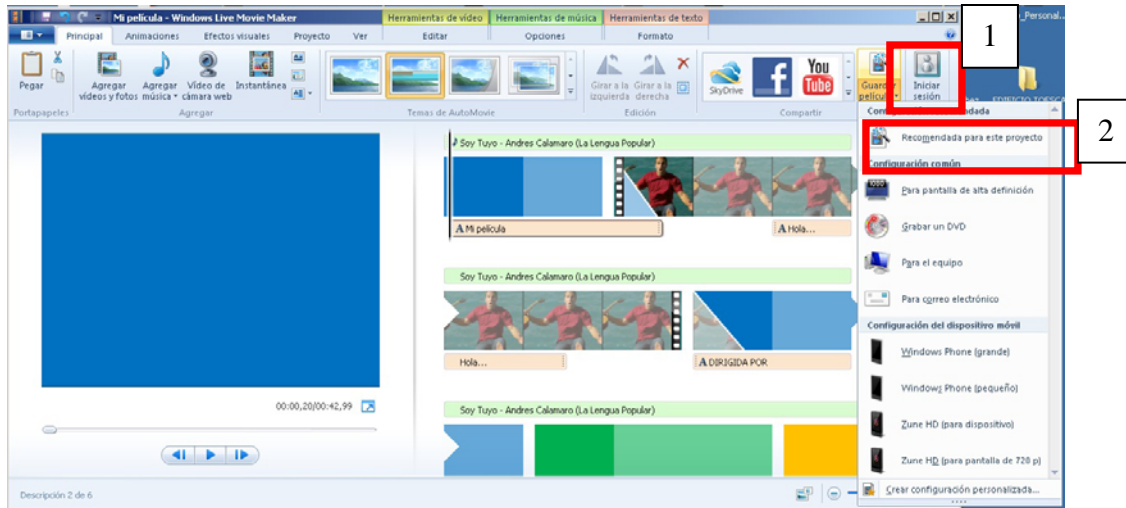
Mi película - Windows Live Movie Maker

Herramientas de vídeo | Herramientas de música | Herramientas de texto

_Personal...

Principal | Animaciones | Efectos visuales | Proyecto | Ver | Editar | Opciones | Formato

Pegar | Agregar vídeos y fotos | Agregar música | Vídeo de cámara web | Instantánea

Portapapeles | Agregar | Temas de AutoMovie

Girar a la izquierda | Girar a la derecha | Edición

SkyDrive | You Tube | Compartir

Guardar película | Iniciar sesión

1

2

EDIFICIO TOEFC

Com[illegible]ada

Recomendada para este proyecto

Configuración común

Para pantalla de alta definición

Grabar un DVD

Para el equipo

Para correo electrónico

Configuración del dispositivo móvil

Windows Phone (grande)

Windows Phone (pequeño)

Zune HD (para dispositivo)

Zune HD (para pantalla de 720 p)

Crear configuración personalizada...

Soy Tuyo - Andres Calamaro (La Lengua Popular)

A Mi película

A Hola...

Soy Tuyo - Andres Calamaro (La Lengua Popular)

Hola...

A DIRIGIDA POR

Soy Tuyo - Andres Calamaro (La Lengua Popular)

00:00,20/00:42,99

Descripción 2 de 6